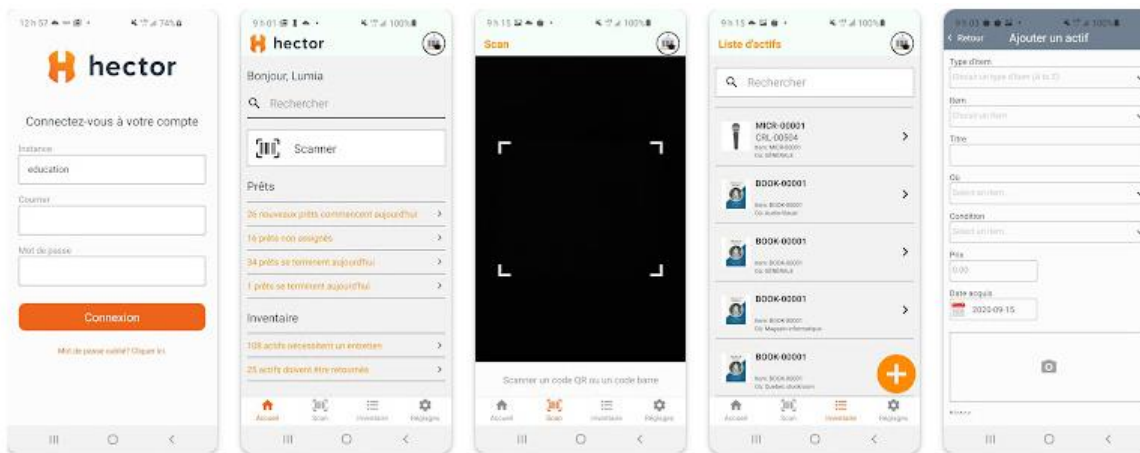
12 h 57 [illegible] 74%

hector

Connectez-vous à votre compte

Instance
education

Courriel

Mot de passe

Connexion

Mot de passe oublié? Cliquer ici

9 h 01 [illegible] 100%

hector

Bonjour, Lumia

Rechercher

Scanner

Prêts

26 nouveaux prêts commencent aujourd'hui

16 prêts non assignés

34 prêts se terminent aujourd'hui

1 prêts se terminent aujourd'hui

Inventaire

108 actifs nécessitent un entretien

25 actifs doivent être retournés

Accueil Scan Inventaire Réglages

9 h 15 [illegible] 100%

Scan

Scanner un code QR ou un code barre

Accueil Scan Inventaire Réglages

9 h 15 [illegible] 100%

Liste d'actifs

Rechercher

MICR-00001
CRL-00504
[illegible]

BOOK-00001
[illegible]

BOOK-00001
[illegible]

BOOK-00001
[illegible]

BOOK-00001
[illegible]

Accueil Scan Inventaire Réglages

9 h 03 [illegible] 100%

Retour Ajouter un actif

Type d'item
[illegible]

Item
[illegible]

Titre

Où
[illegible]

Condition
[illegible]

Prix
0.00

Date acquis
2020-09-15